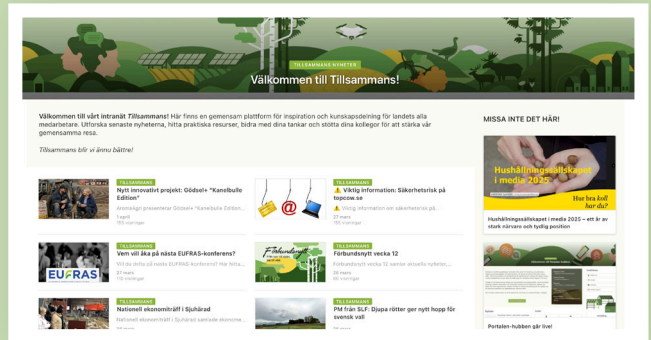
TILLSAMMANS NYHETER

Välkommen till Tillsammans!

Välkommen till vårt intranät Tillsammans! Här finns en gemensam plattform för inspiration och kunskapsdelning för landets alla medarbetare. Utforska senaste nyheterna, hitta praktiska resurser, bidra med dina tankar och stötta dina kollegor för att stärka vår gemensamma resa.

Tillsammans blir vi ännu bättre!

TILLSAMMANS
Nytt innovativt projekt: Gödsel+ "Kanelbulle Edition"
Ammoniqin presenterar Gödsel+ "Kanelbulle Edition"...
1 april
155 visningar

TILLSAMMANS
⚠️ Viktig information: Säkerhetsrisk på topcow.se
⚠️ Viktig information om säkerhetsrisk på...
27 mars
195 visningar

TILLSAMMANS
Vem vill åka på nästa EUFRAS-konferens?
Vill du delta på nästa EUFRAS-konferens? Här hittar...
27 mars
115 visningar

EUFRAS

TILLSAMMANS
Förbundsnytt vecka 12
Förbundsnytt vecka 12 samlar aktuella nyheter...
26 mars
84 visningar

Förbundsnytt

TILLSAMMANS
Nationell ekonomiträff i Sjuhärad
Nationell ekonomiträff i Sjuhärad samlade ekonome...

TILLSAMMANS
PM från SLF: Djupa rötter ger nytt hopp för svenskt vall
26 mars

MISSA INTE DET HÄR!

Hushållningssällskapet i media 2025
Hur bra koll har du?

Hushållningssällskapet i media 2025 – ett år av stark närvaro och tydlig position

Portalen-hubben går live!